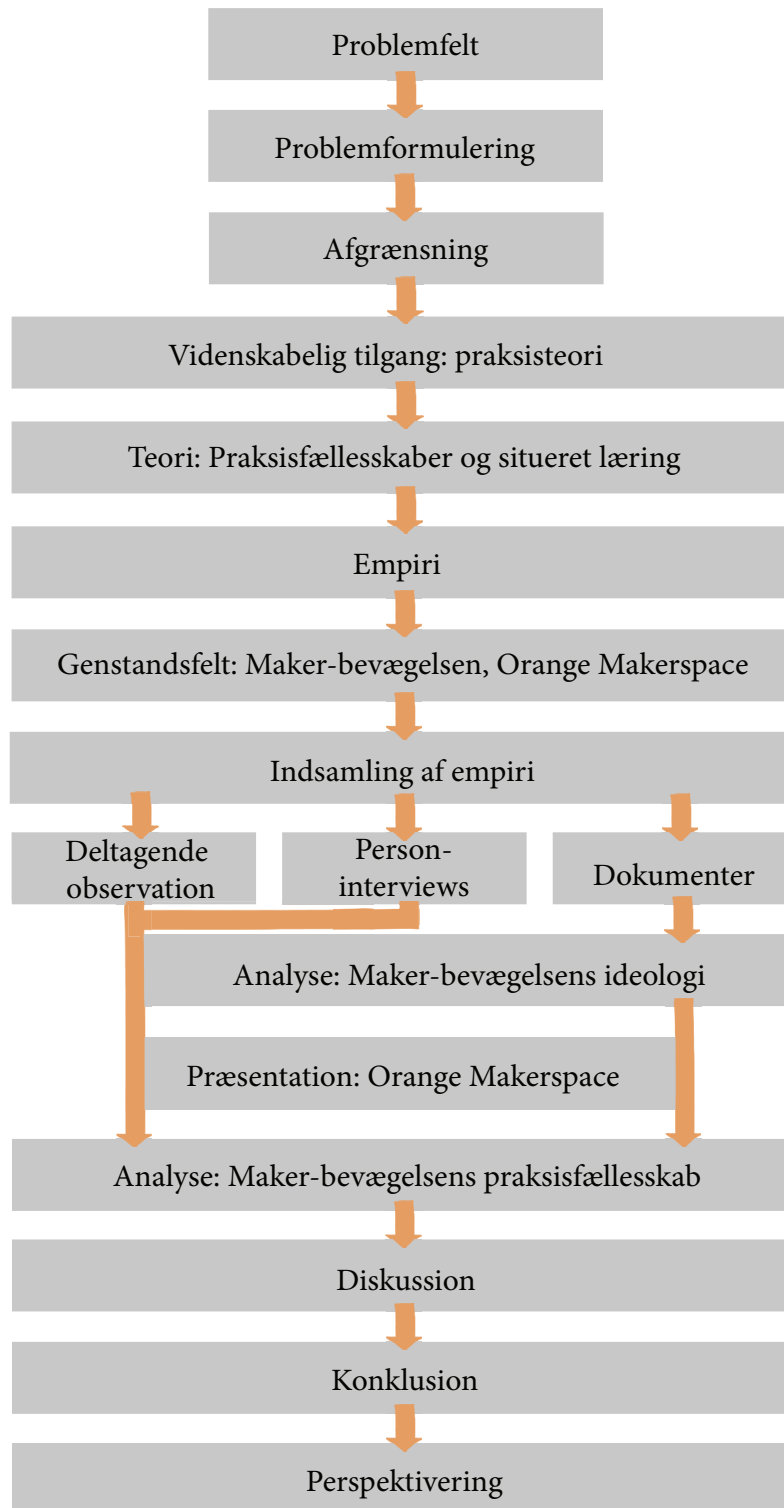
Problemfelt

Problemformulering

Afgrænsning

Videnskabelig tilgang: praksisteori

Teori: Praksisfællesskaber og situeret læring

Empiri

Genstandsfelt: Maker-bevægelsen, Orange Makerspace

Indsamling af empiri

Deltagende observation

Person-interviews

Dokumenter

Analyse: Maker-bevægelsens ideologi

Præsentation: Orange Makerspace

Analyse: Maker-bevægelsens praksisfællesskab

Diskussion

Konklusion

Perspektivering